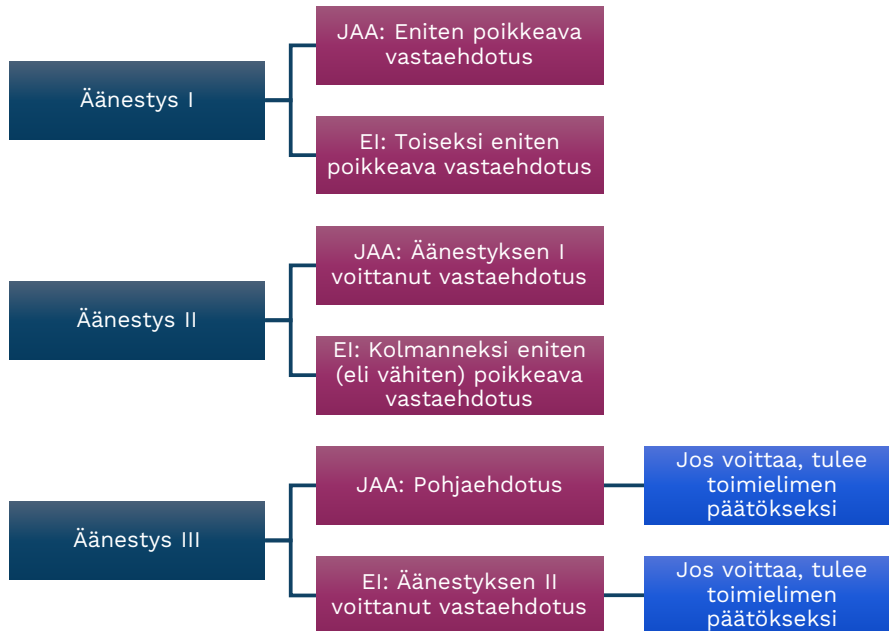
Äänestys I

JAA: Eniten poikkeava vastaehdotus

EI: Toiseksi eniten poikkeava vastaehdotus

Äänestys II

JAA: Äänestyksen I voittanut vastaehdotus

EI: Kolmanneksi eniten (eli vähiten) poikkeava vastaehdotus

Äänestys III

JAA: Pohjaehdotus

Jos voittaa, tulee toimielimen päätökseksi

EI: Äänestyksen II voittanut vastaehdotus

Jos voittaa, tulee toimielimen päätökseksi